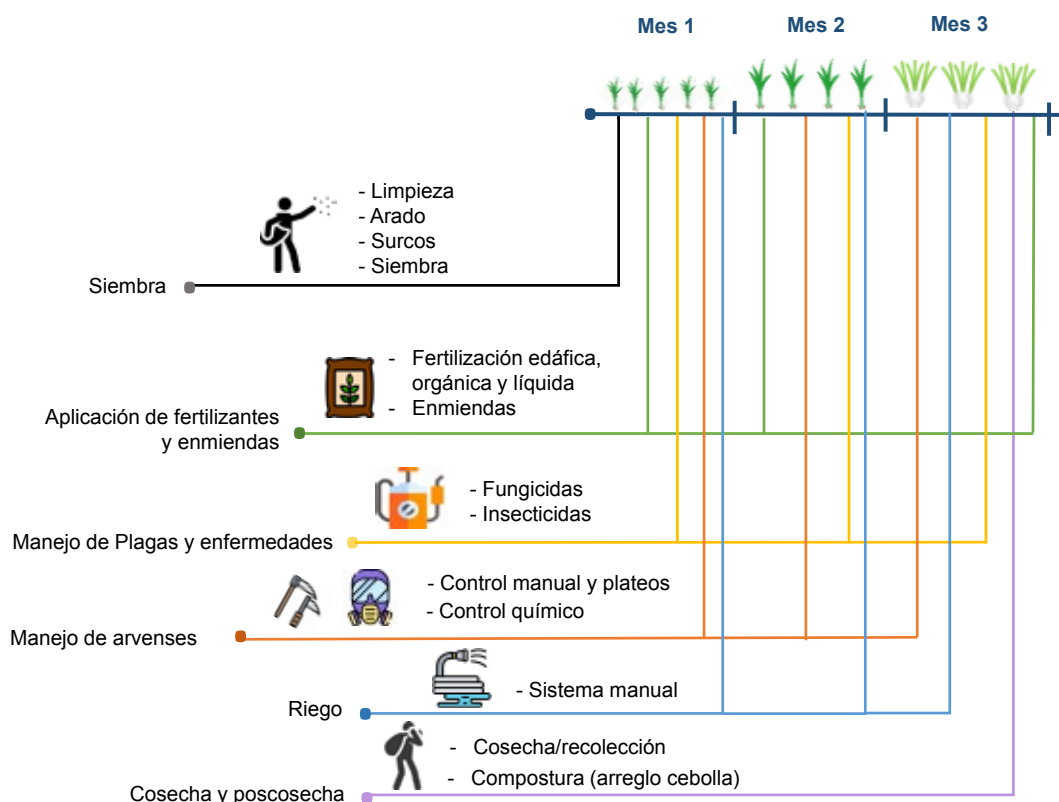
Mes 1
Mes 2
Mes 3

- Limpieza
- Arado
- Surcos
- Siembra

Siembra

- Fertilización edáfica, orgánica y líquida
- Enmiendas

Aplicación de fertilizantes y enmiendas

- Fungicidas
- Insecticidas

Manejo de Plagas y enfermedades

- Control manual y plateos
- Control químico

Manejo de arvenses

- Sistema manual

Riego

- Cosecha/recolección
- Compostura (arreglo cebolla)

Cosecha y poscosecha